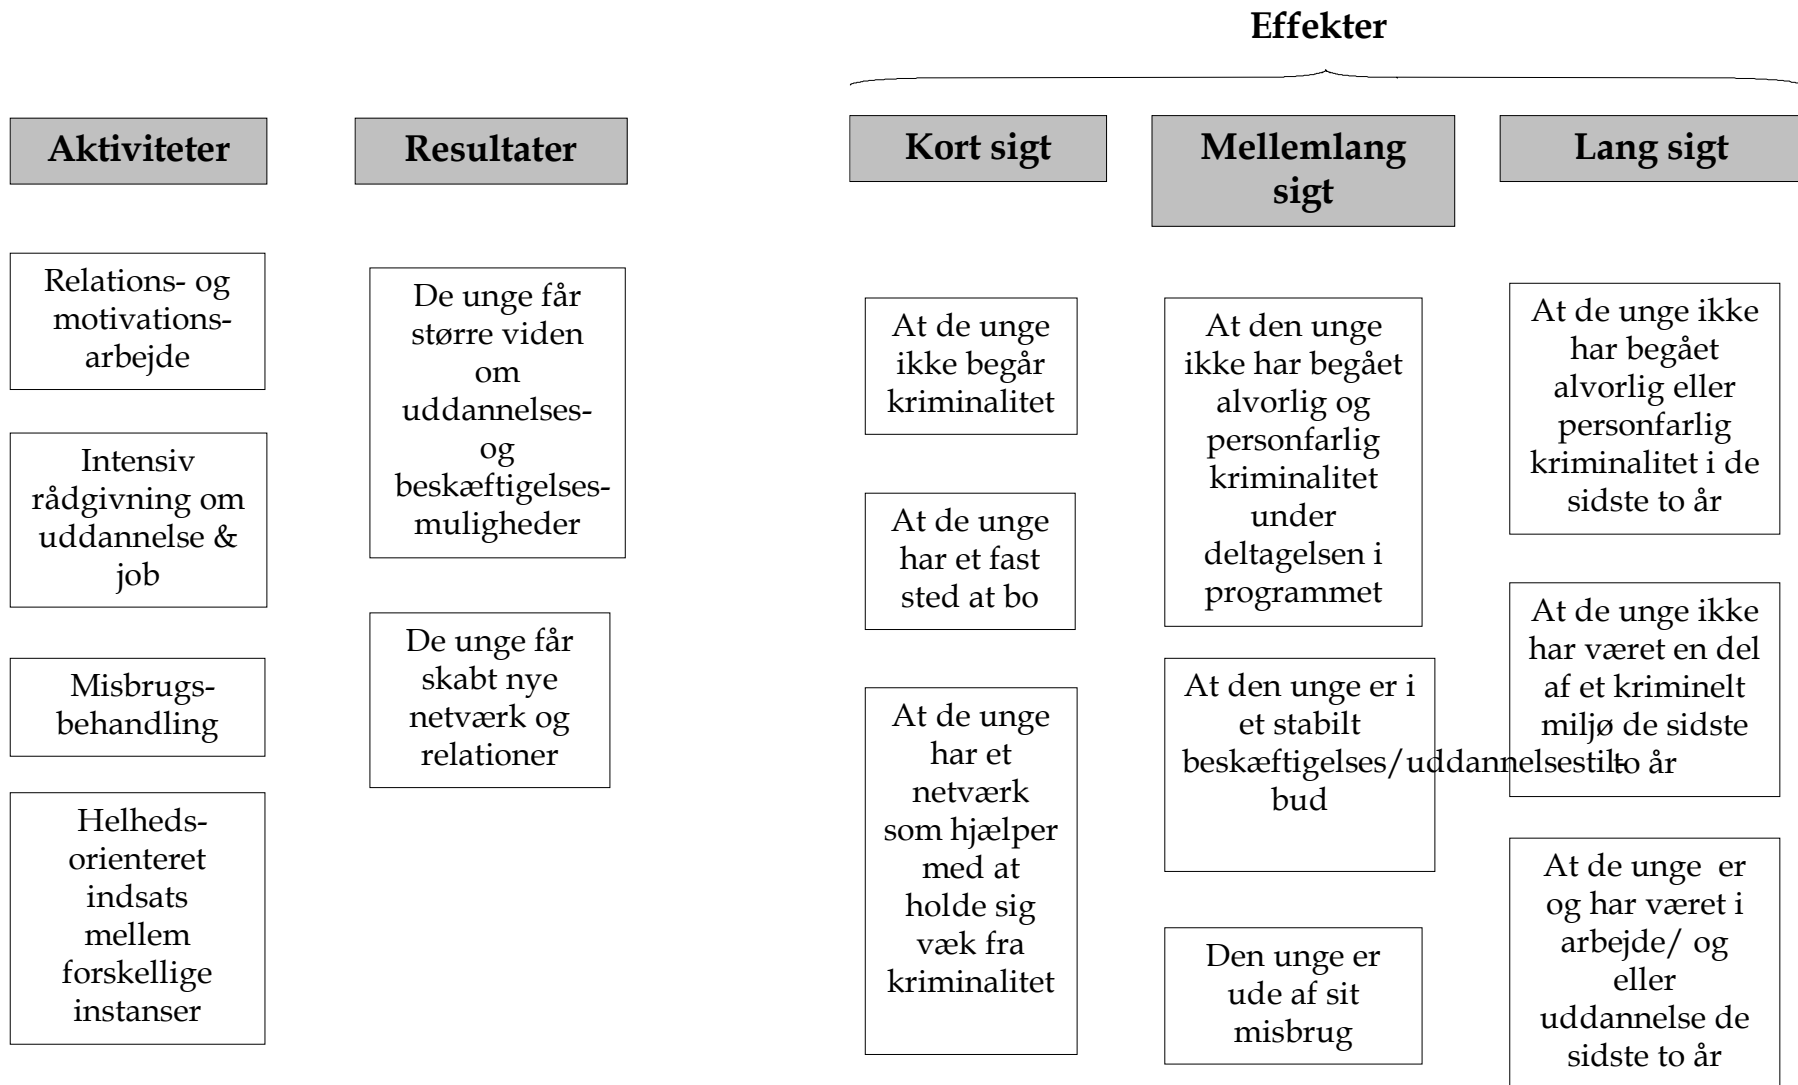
Effekter

Aktiviteter

Relations- og motivationsarbejde

Intensiv rådgivning om uddannelse & job

Misbrugsbehandling

Helhedsorienteret indsats mellem forskellige instanser

Resultater

De unge får større viden om uddannelses- og beskæftigelsesmuligheder

De unge får skabt nye netværk og relationer

Kort sigt

At de unge ikke begår kriminalitet

At de unge har et fast sted at bo

At de unge har et netværk som hjælper med at holde sig væk fra kriminalitet

Mellemlang sigt

At den unge ikke har begået alvorlig og personfarlig kriminalitet under deltagelsen i programmet

At den unge er i et stabilt beskæftigelses/uddannelsestilbud

Den unge er ude af sit misbrug

Lang sigt

At de unge ikke har begået alvorlig eller personfarlig kriminalitet i de sidste to år

At de unge ikke har været en del af et kriminelt miljø de sidste to år

At de unge er og har været i arbejde/ og eller uddannelse de sidste to år